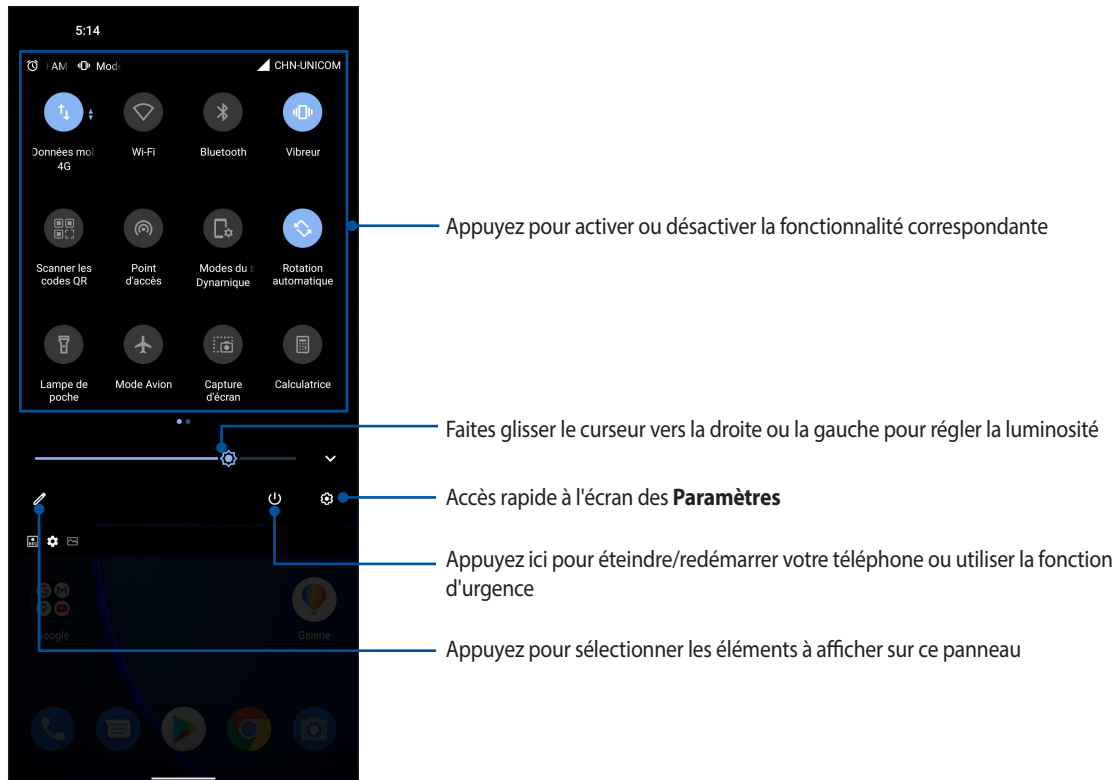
5:14

AM Mod

CHN-UNICOM

Données mol 4G

Wi-Fi

Bluetooth

Vibreur

Scanner les codes QR

Point d'accès

Modes du s Dynamique

Rotation automatique

Lampe de poche

Mode Avion

Capture d'écran

Calculatrice

Google

Galerie

Appuyez pour activer ou désactiver la fonctionnalité correspondante

Faites glisser le curseur vers la droite ou la gauche pour régler la luminosité

Accès rapide à l'écran des **Paramètres**

Appuyez ici pour éteindre/redémarrer votre téléphone ou utiliser la fonction d'urgence

Appuyez pour sélectionner les éléments à afficher sur ce panneau